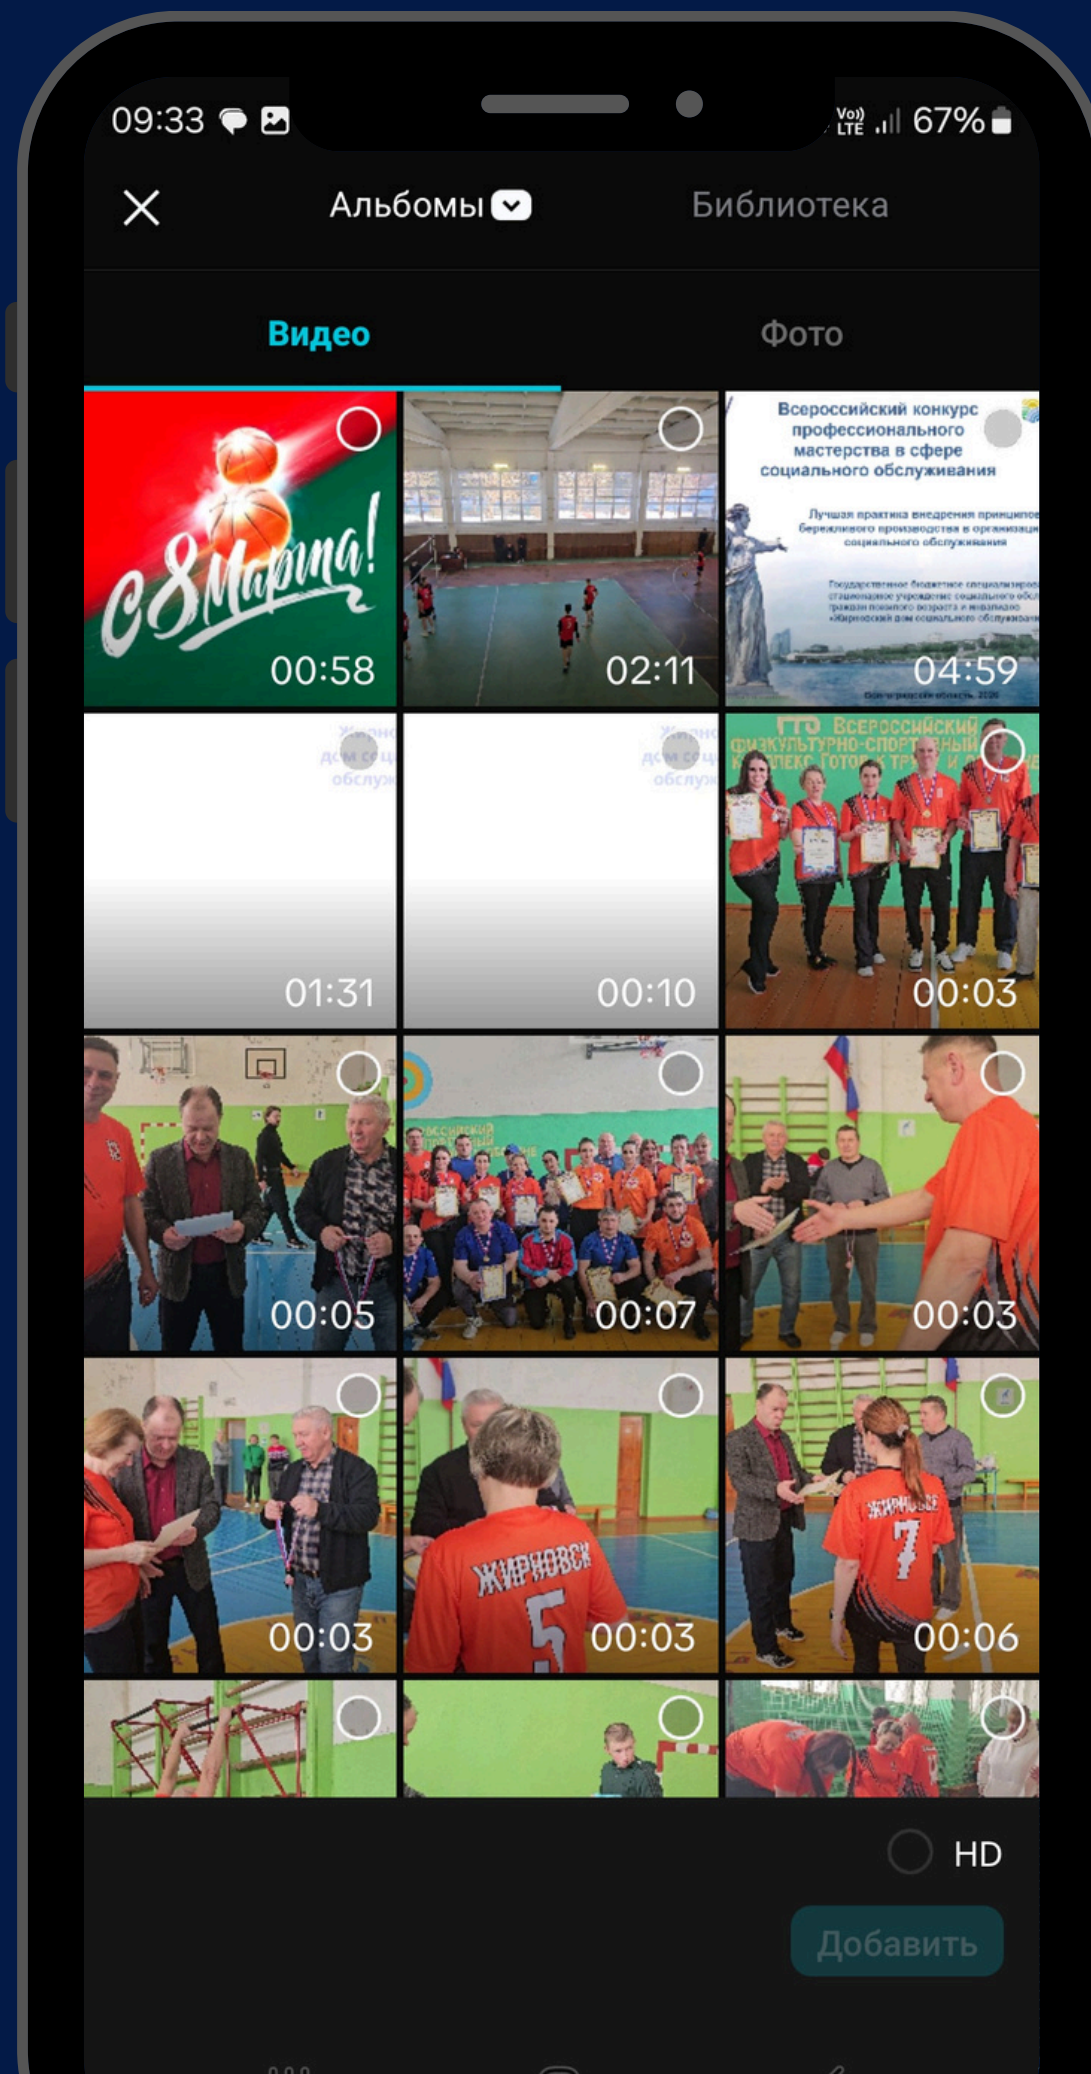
09:33

Vo) LTE 67%

Альбомы

Библиотека

Видео

Фото

с 8 Марта!

00:58

02:11

Всероссийский конкурс профессионального мастерства в сфере социального обслуживания

Лучшая практика внедрения принципов бережливого производства в организации социального обслуживания

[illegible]

04:59

01:31

00:10

ГТО ВСЕРОССИЙСКИЙ ФИЗКУЛЬТУРНО-СПОРТИВНЫЙ КОМПЛЕКС ГОТОВ К ТРУДУ И ОБОРОНЕ

00:03

00:05

00:07

00:03

00:03

ЖИРНОВСК 5

00:03

ЖИРНОВСК 7

00:06

HD

Добавить